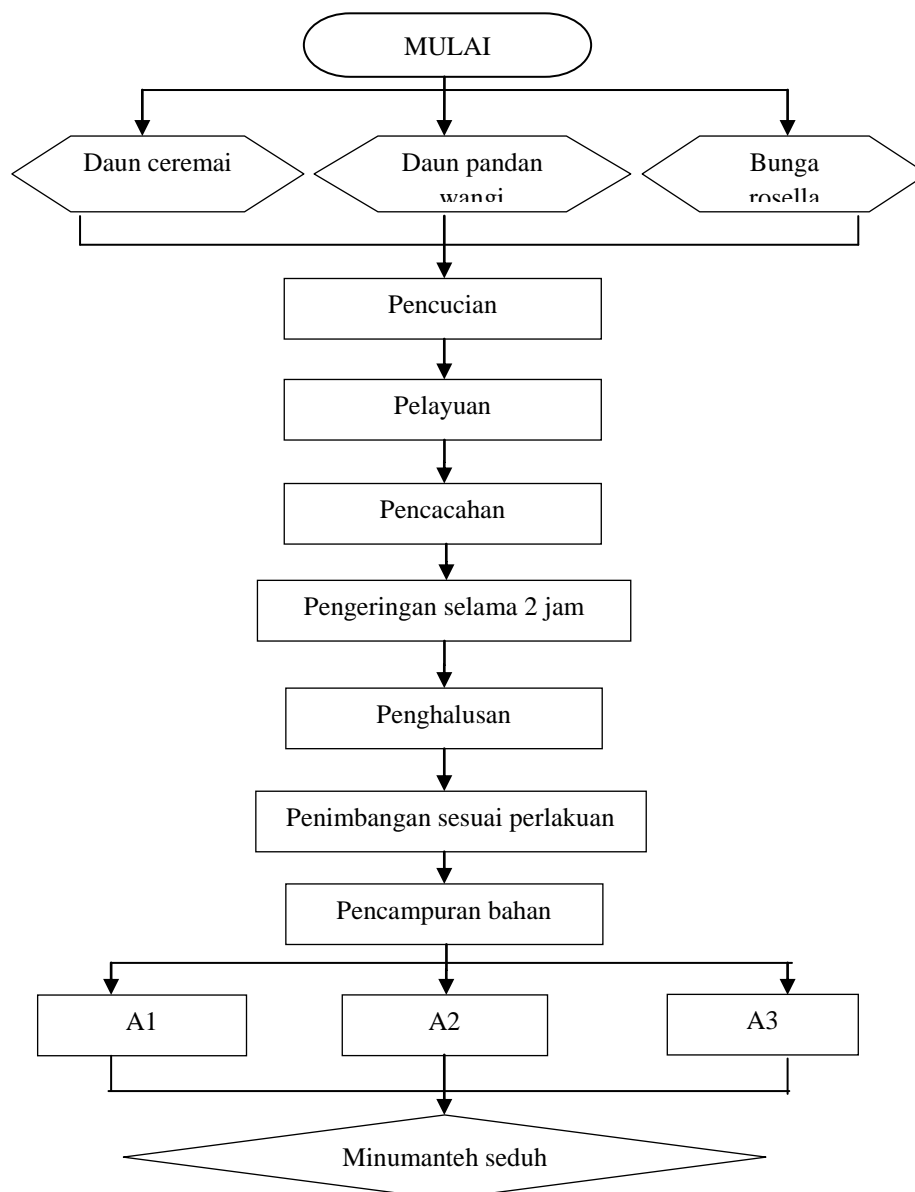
MULAI

Daun ceremai

Daun pandan wangi

Bunga rosella

Pencucian

Pelayuan

Pencacahan

Pengeringan selama 2 jam

Penghalusan

Penimbangan sesuai perlakuan

Pencampuran bahan

A1

A2

A3

Minumanteh seduh